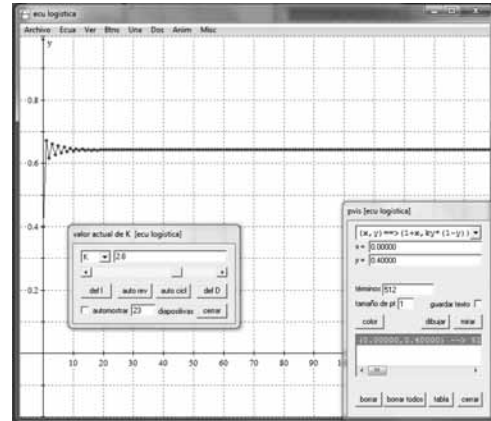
ecu logística

Archivo Ecua Ver Btns Une Dos Anim Misc

y

0.8

0.6

0.4

0.2

10 20 30 40 50 60 70 80 90

valor actual de K [ecu logística]

K 2.8

del I auto rev auto cicl del D

automostrar 23 diapositivas cerrar

pvis [ecu logística]

(x, y) ==> (1+x, k*y*(1-y))

x = 0.00000

y = 0.40000

términos 512

tamaño de pt 1 guardar texto

color dibujar mirar

(0.00000, 0.40000) --> 1

borrar borrar todos tabla cerrar